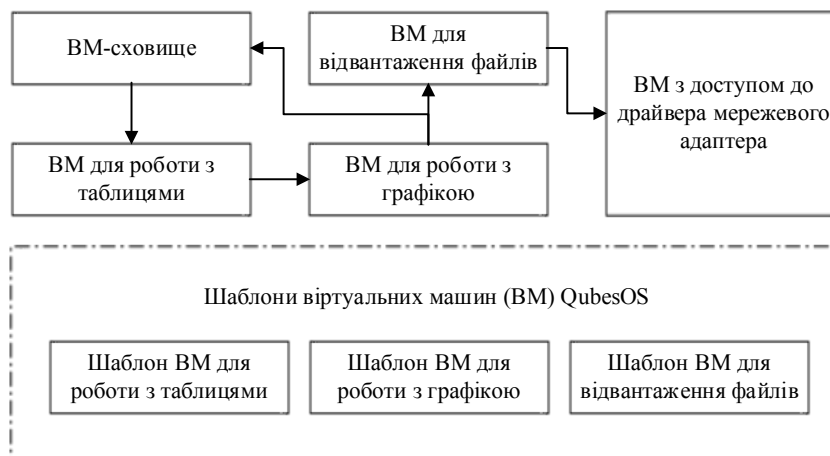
ВМ-сховище

ВМ для відвантаження файлів

ВМ з доступом до драйвера мережевого адаптера

ВМ для роботи з таблицями

ВМ для роботи з графікою

Шаблони віртуальних машин (ВМ) QubesOS

Шаблон ВМ для роботи з таблицями

Шаблон ВМ для роботи з графікою

Шаблон ВМ для відвантаження файлів